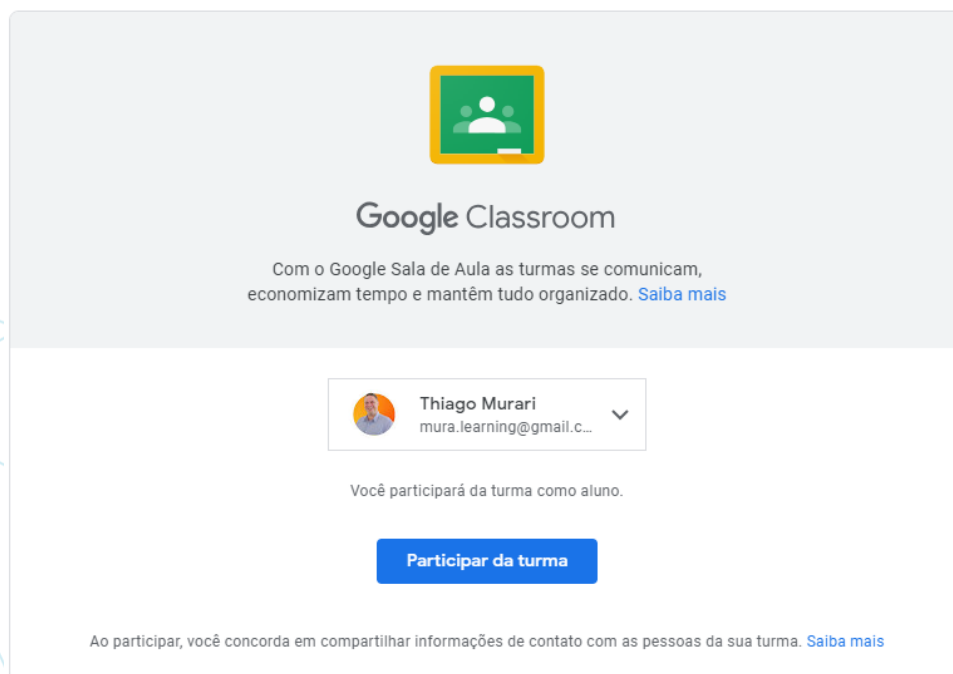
Google Classroom

Com o Google Sala de Aula as turmas se comunicam, economizam tempo e mantêm tudo organizado. Saiba mais

Thiago Murari
mura.learning@gmail.c...

Você participará da turma como aluno.

Participar da turma

Ao participar, você concorda em compartilhar informações de contato com as pessoas da sua turma. Saiba mais